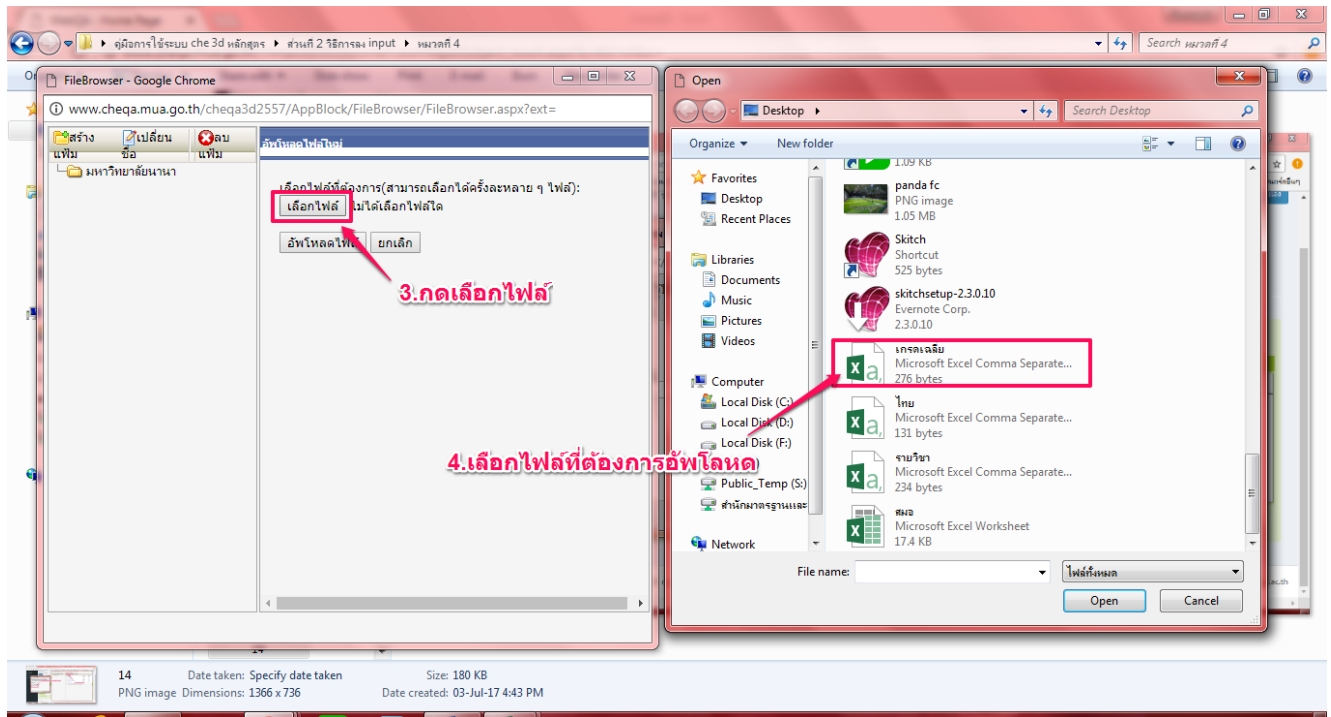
คู่มือการใช้ระบบ che 3d หลักสูตร ▸ ส่วนที่ 2 วิธีการลง input ▸ หมวดที่ 4

Search หมวดที่ 4

FileBrowser - Google Chrome

www.cheqa.mua.go.th/cheqa3d2557/AppBlock/FileBrowser/FileBrowser.aspx?ext=

สร้างแฟ้ม
เปลี่ยนชื่อ
ลบแฟ้ม

มหาวิทยาลัยนานา

อัพโหลดไฟล์ใหม่

เลือกไฟล์ที่ต้องการ(สามารถเลือกได้ครั้งละหลาย ๆ ไฟล์):

เลือกไฟล์ ไม่ได้เลือกไฟล์ใด

อัพโหลดไฟล์ ยกเลิก

3.กดเลือกไฟล์

Open

Desktop ▸

Search Desktop

Organize ▾ New folder

Favorites
Desktop
Recent Places
Libraries
Documents
Music
Pictures
Videos
Computer
Local Disk (C:)
Local Disk (D:)
Local Disk (F:)
Public_Temp (S:)
สำนักมาตรฐานและ
Network

1.09 KB
panda fc
PNG image
1.05 MB
Skitch
Shortcut
525 bytes
skitchsetup-2.3.0.10
Evernote Corp.
2.3.0.10
เกรดเฉลี่ย
Microsoft Excel Comma Separate...
276 bytes
ไทย
Microsoft Excel Comma Separate...
131 bytes
รายวิชา
Microsoft Excel Comma Separate...
234 bytes
สมอ
Microsoft Excel Worksheet
17.4 KB

4.เลือกไฟล์ที่ต้องการอัพโลหด

File name:
ไฟล์ทั้งหมด
Open
Cancel

14
PNG image
Date taken: Specify date taken
Dimensions: 1366 x 736
Size: 180 KB
Date created: 03-Jul-17 4:43 PM